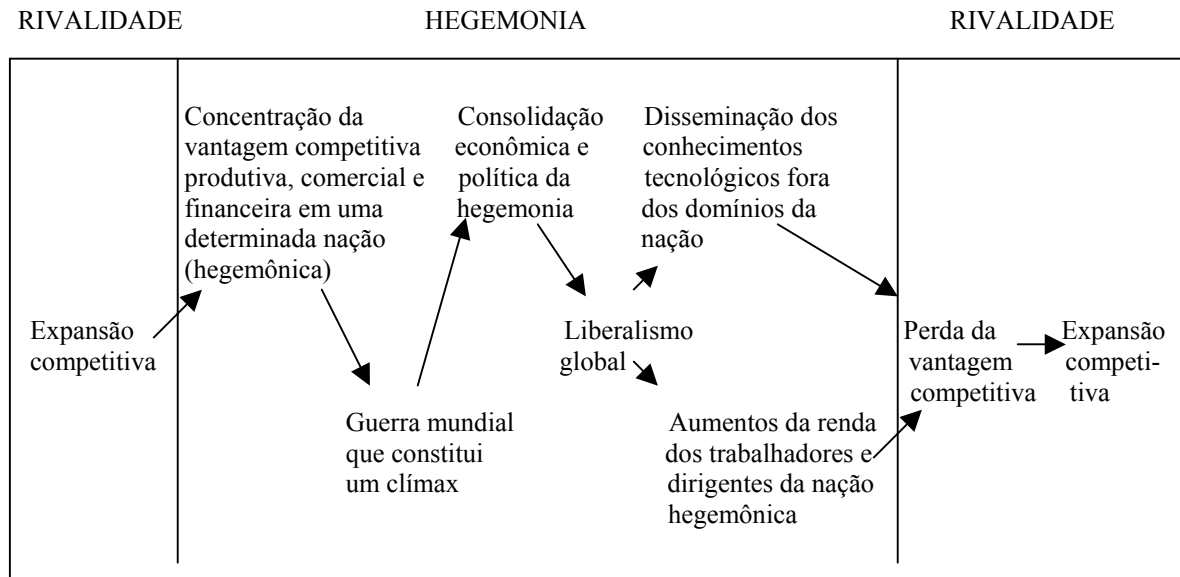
RIVALIDADE HEGEMONIA RIVALIDADE

Expansão competitiva

Concentração da vantagem competitiva produtiva, comercial e financeira em uma determinada nação (hegemônica)

Guerra mundial que constitui um clímax

Consolidação econômica e política da hegemonia

Liberalismo global

Disseminação dos conhecimentos tecnológicos fora dos domínios da nação

Aumentos da renda dos trabalhadores e dirigentes da nação hegemônica

Perda da vantagem competitiva

Expansão competitiva